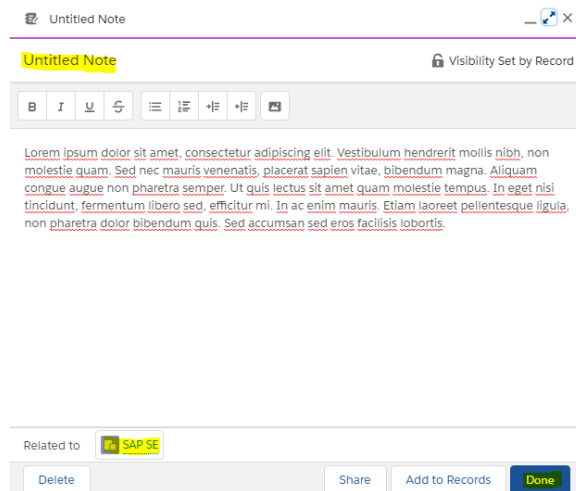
Untitled Note

Untitled Note

Visibility Set by Record

B I U S

Lorem ipsum dolor sit amet, consectetur adipiscing elit. Vestibulum hendrerit mollis nibh, non molestie quam. Sed nec mauris venenatis, placerat sapien vitae, bibendum magna. Aliquam congue augue non pharetra semper. Ut quis lectus sit amet quam molestie tempus. In eget nisi tincidunt, fermentum libero sed, efficitur mi. In ac enim mauris. Etiam laoreet pellentesque ligula, non pharetra dolor bibendum quis. Sed accumsan sed eros facilisis lobortis.

Related to SAP SE

Delete Share Add to Records Done